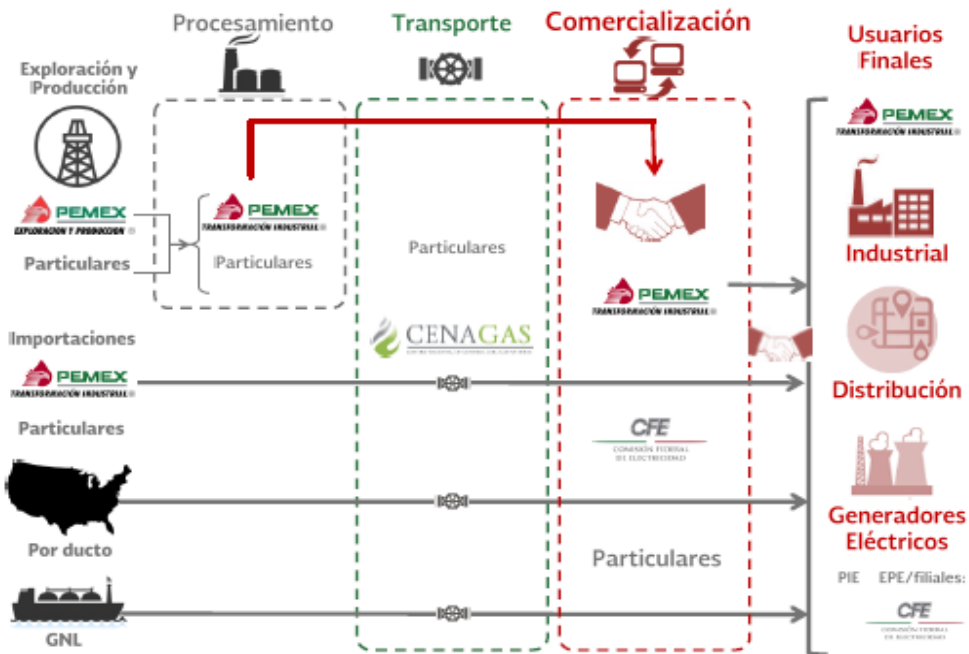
Procesamiento

Transporte

Comercialización

Usuarios Finales

Exploración y Producción

PEMEX
EXPLORACIÓN Y PRODUCCIÓN

Particulares

PEMEX
TRANSFORMACIÓN INDUSTRIAL

Particulares

Particulares

CENAGAS

PEMEX
TRANSFORMACIÓN INDUSTRIAL

PEMEX
TRANSFORMACIÓN INDUSTRIAL

Industrial

Importaciones

PEMEX
TRANSFORMACIÓN INDUSTRIAL

Distribución

Particulares

CFE
COMISIÓN FEDERAL DE ELECTRICIDAD

Generadores Eléctricos

Por ducto

Particulares

PIE EPE/filiales:

CFE
COMISIÓN FEDERAL DE ELECTRICIDAD

GNL